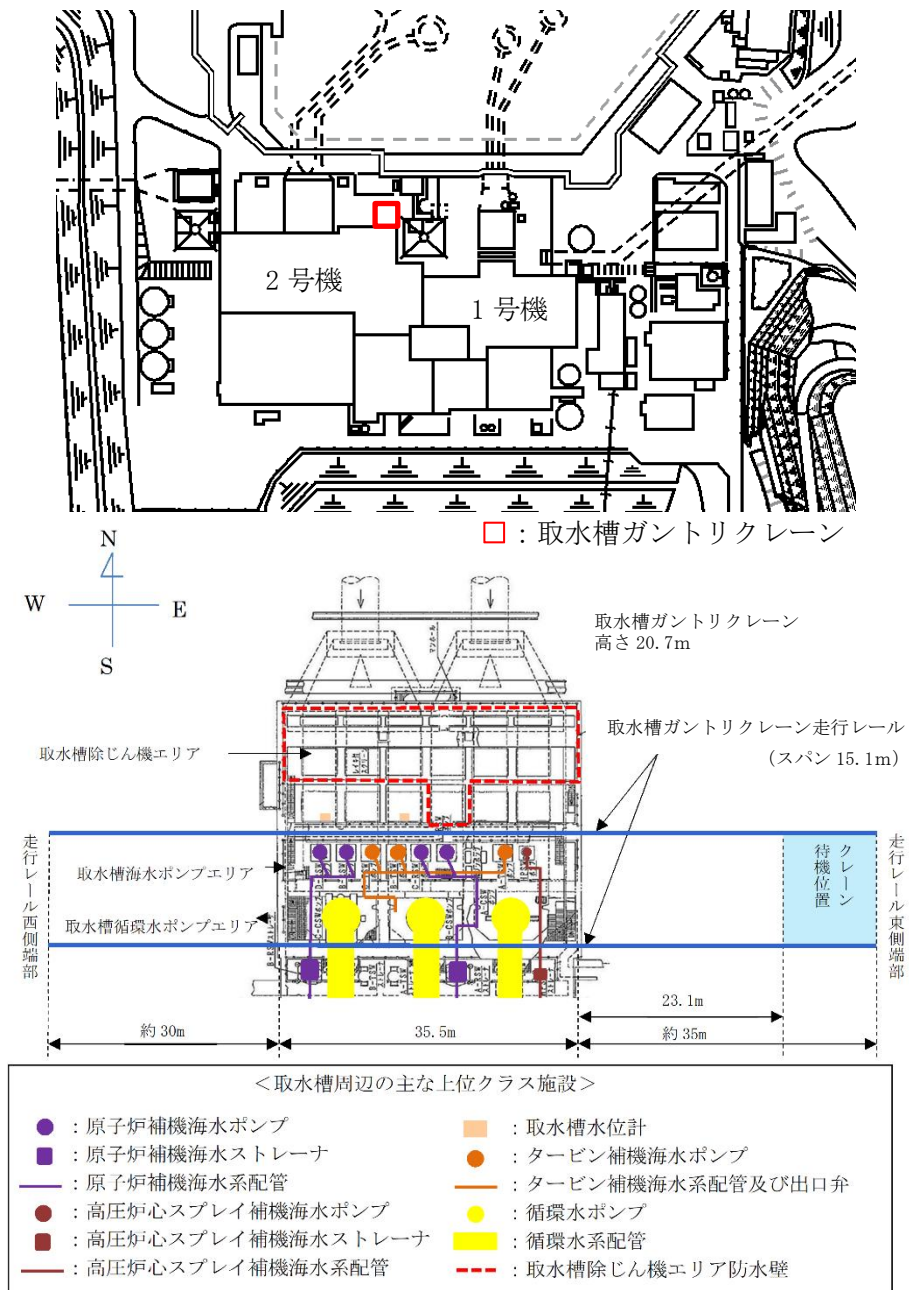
2 号機

1 号機

：取水槽ガントリクレーン

N

W

E

S

取水槽ガントリクレーン
高さ 20.7m

取水槽ガントリクレーン走行レール
（スパン 15.1m）

取水槽除じん機エリア

走行レール西側端部

取水槽海水ポンプエリア

取水槽循環水ポンプエリア

クレーン待機位置

走行レール東側端部

23.1m

約 30m

35.5m

約 35m

＜取水槽周辺の主な上位クラス施設＞

：原子炉補機海水ポンプ

：原子炉補機海水ストレーナ

：原子炉補機海水系配管

：高圧炉心スプレイ補機海水ポンプ

：高圧炉心スプレイ補機海水ストレーナ

：高圧炉心スプレイ補機海水系配管

：取水槽水位計

：タービン補機海水ポンプ

：タービン補機海水系配管及び出口弁

：循環水ポンプ

：循環水系配管

：取水槽除じん機エリア防水壁